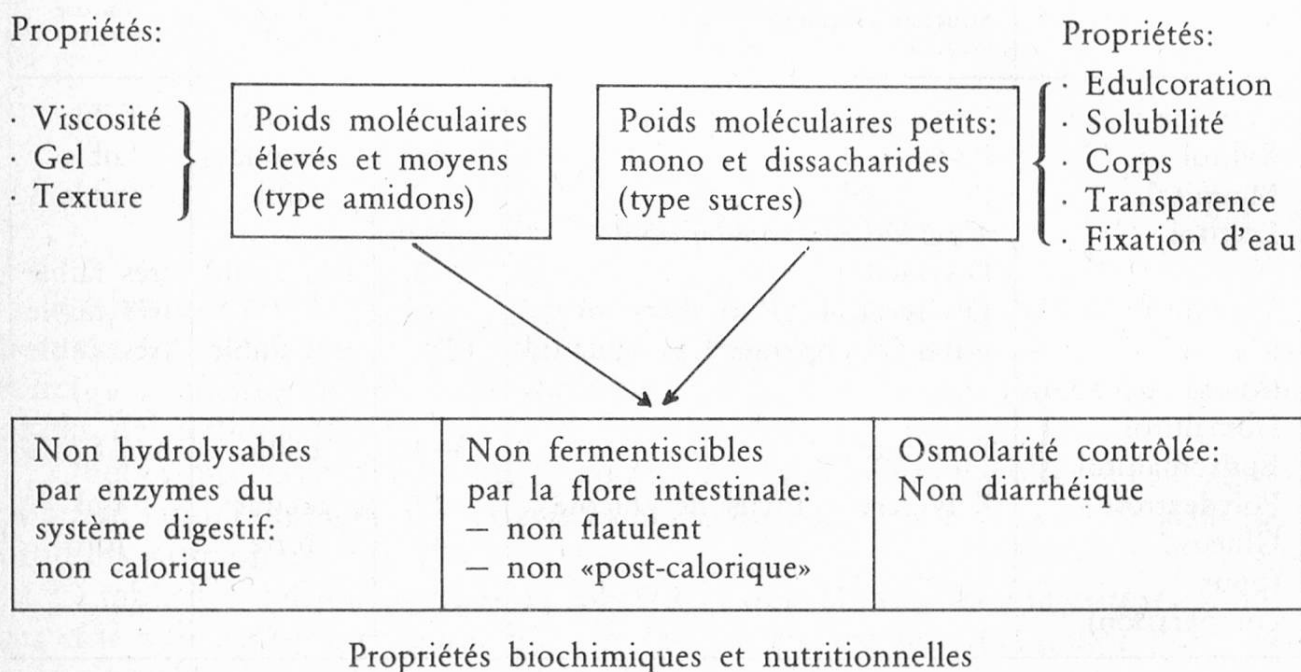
Propriétés:

· Viscosité
· Gel
· Texture

Poids moléculaires élevés et moyens (type amidons)

Poids moléculaires petits: mono et dissacharides (type sucres)

Propriétés:

· Edulcoration
· Solubilité
· Corps
· Transparence
· Fixation d'eau

| Non hydrolysables par enzymes du système digestif: non calorique | Non fermentiscibles par la flore intestinale: – non flatulent – non «post-calorique» | Osmolarité contrôlée: Non diarrhéique |
|---|---|---|

Propriétés biochimiques et nutritionnelles